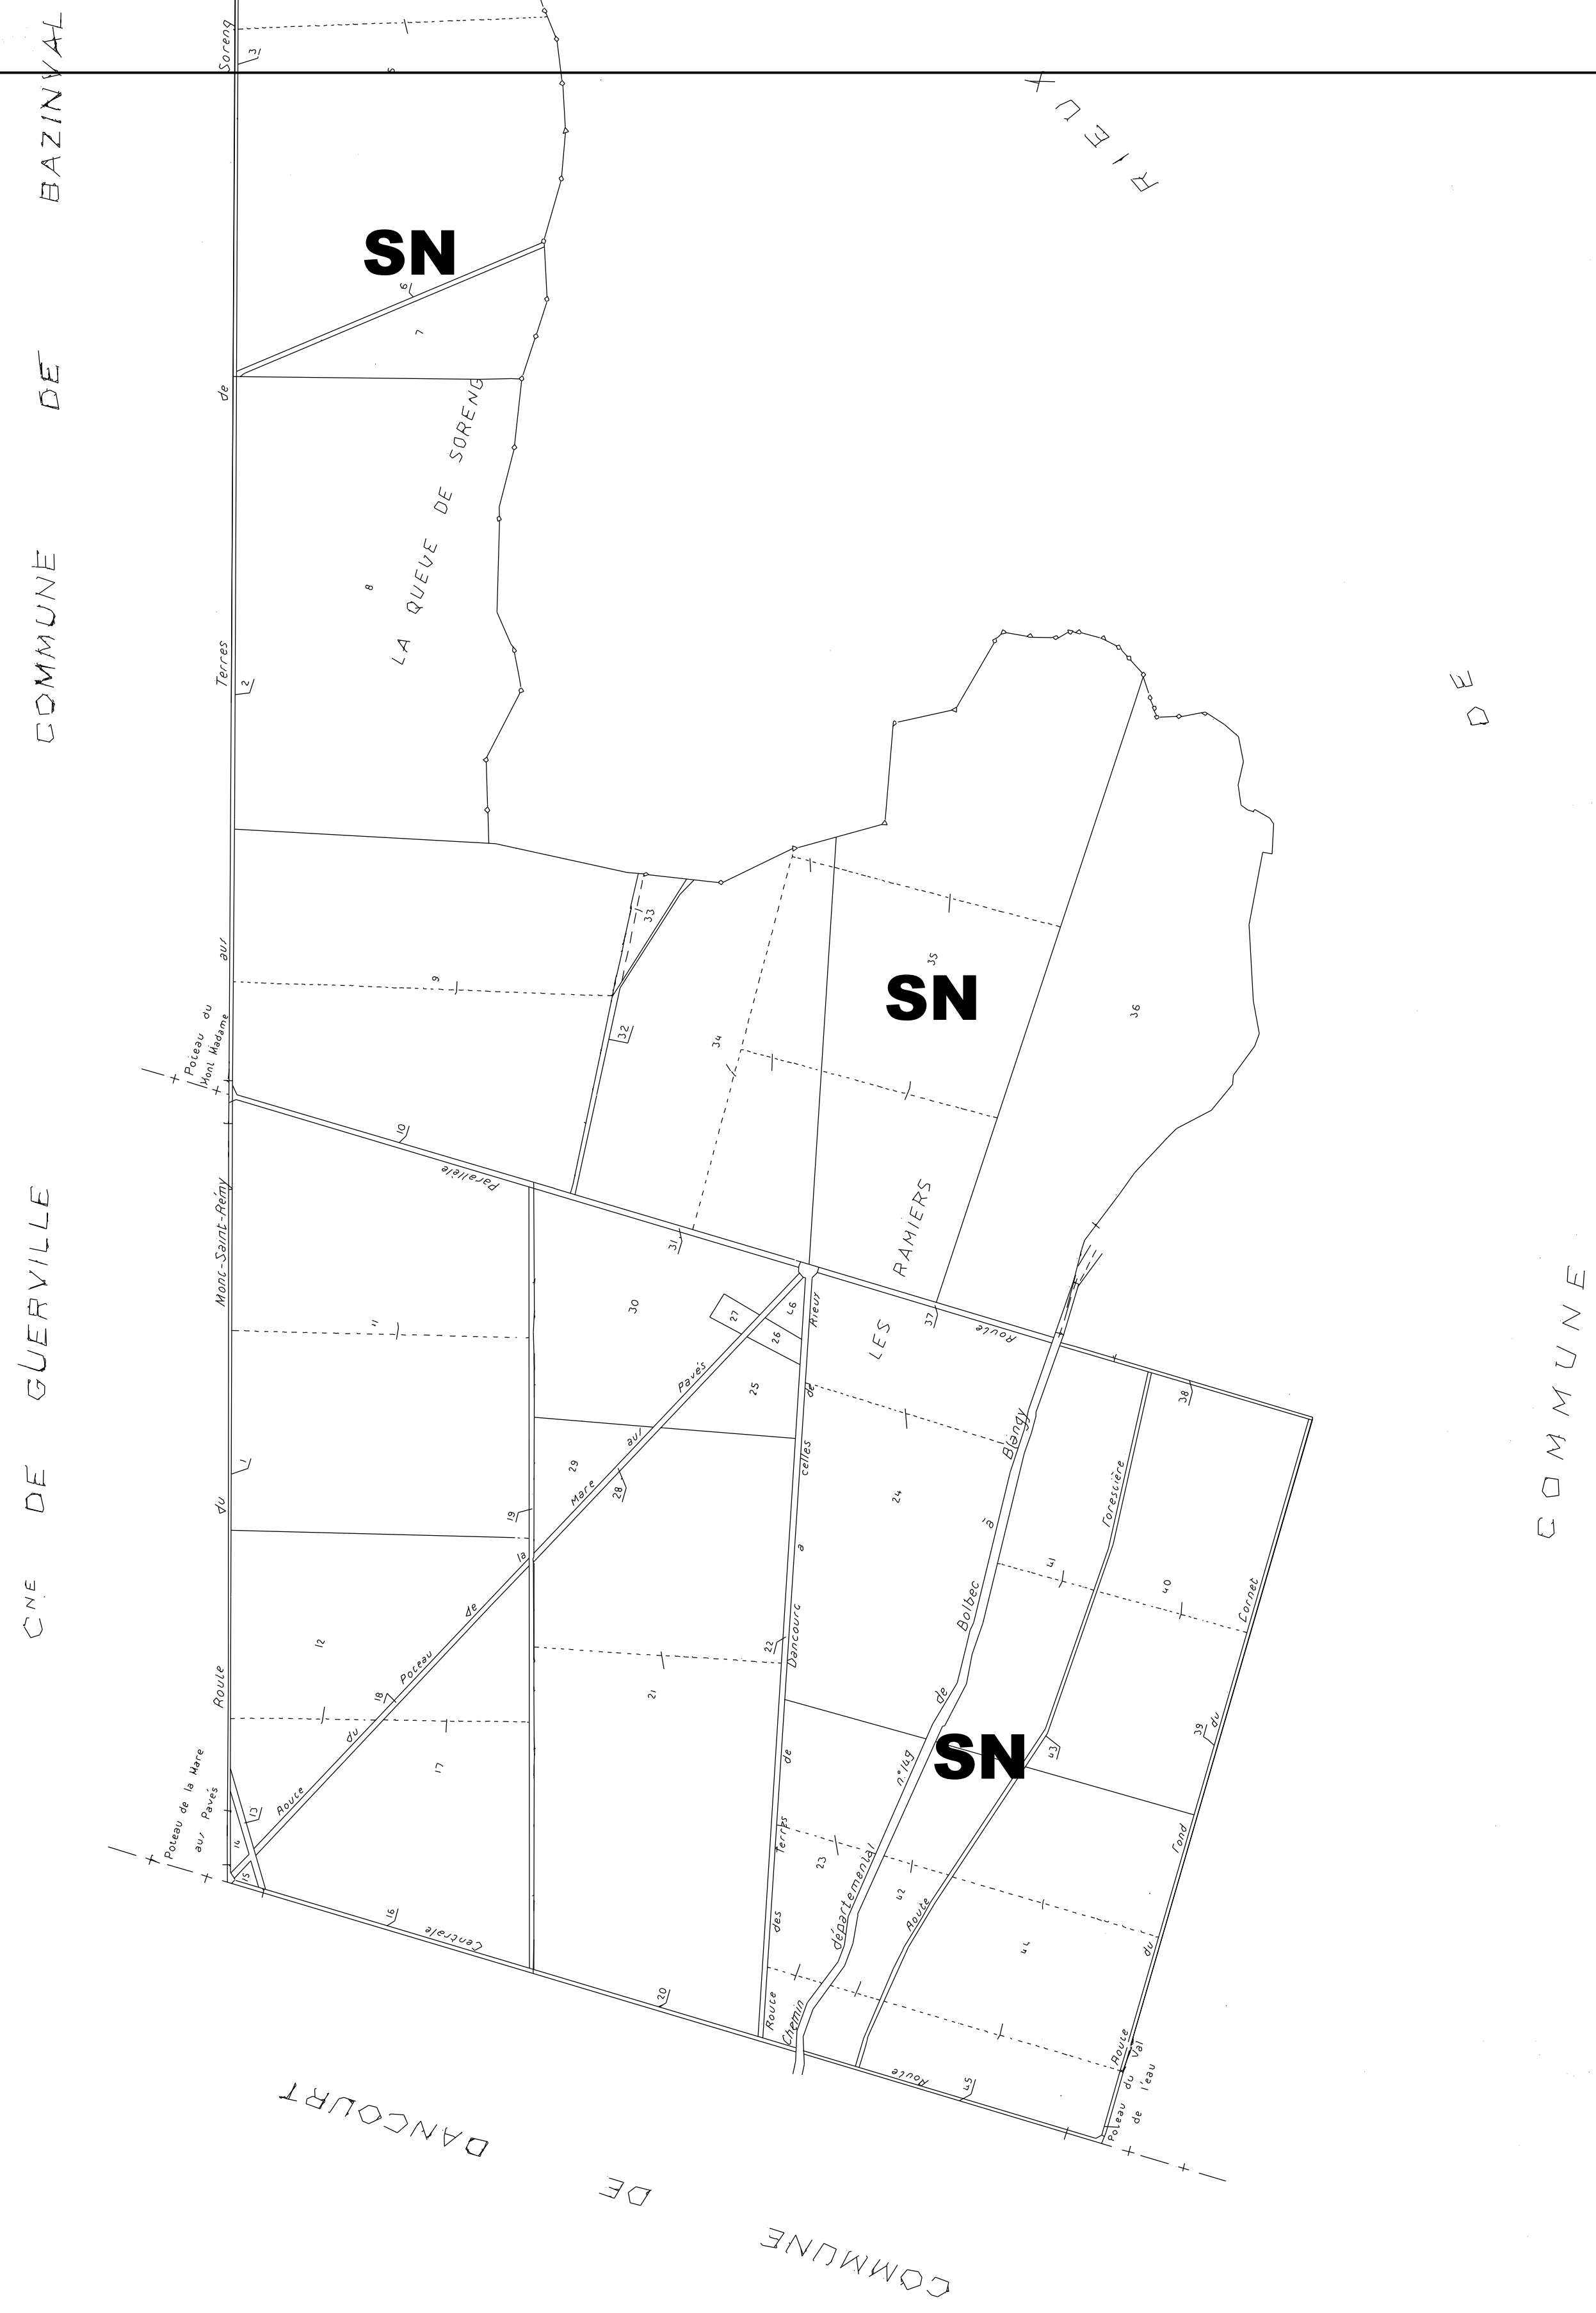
COMMUNE DE BAZINVAL

RIEUX

DE

COMMUNE

SN

SN

SN

LA QUEUE DE SORENG

LES RAMIERS

CNE DE GUERVILLE

COMMUNE DE DANCOURT

Route du Mont-Saint-Rémy aux Terres de Soreng

Poteau du Mont Madame

Poteau de la Mare aux Pavés

Route du Poteau de la Mare aux Pavés

Parallèle

Centrale

Route de Bolbec à Blangy

Chemin départemental n°149

Route des Terres de Dancourt à Celles de Rieux

Route Forestière

Route du Fond du Cornet

Route du Val de l'eau

Poteau du Val de l'eau

Route

1 2 3 5 6 7 8 9 10 11 12 13 14 15 16 17 18 19 20 21 22 23 24 25 26 27 28 29 30 31 32 33 34 35 36 37 38 39 40 41 42 43 44 45 46